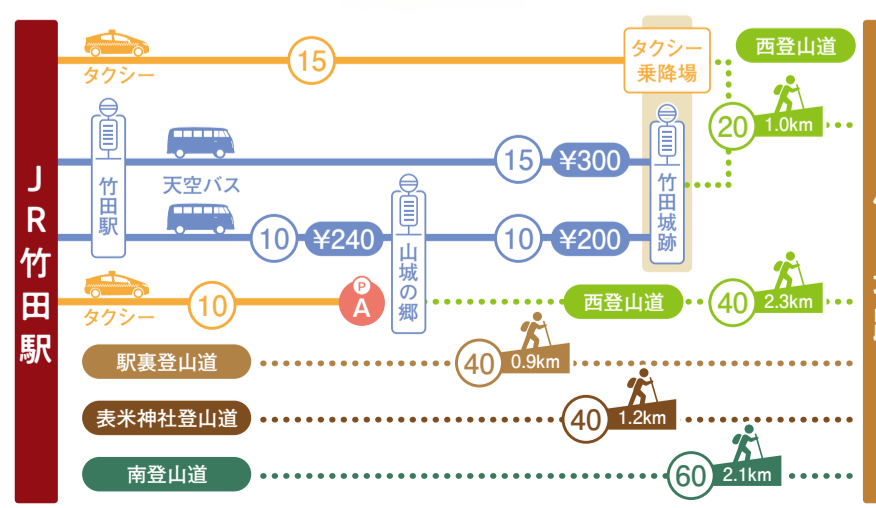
JR竹田駅

タクシー
15
タクシー乗降場
西登山道
20 1.0km

竹田駅
天空バス
15 ¥300
竹田城跡

10 ¥240
山城の郷
10 ¥200

タクシー
10
P A
西登山道
40 2.3km

駅裏登山道
40 0.9km

表米神社登山道
40 1.2km

南登山道
60 2.1km